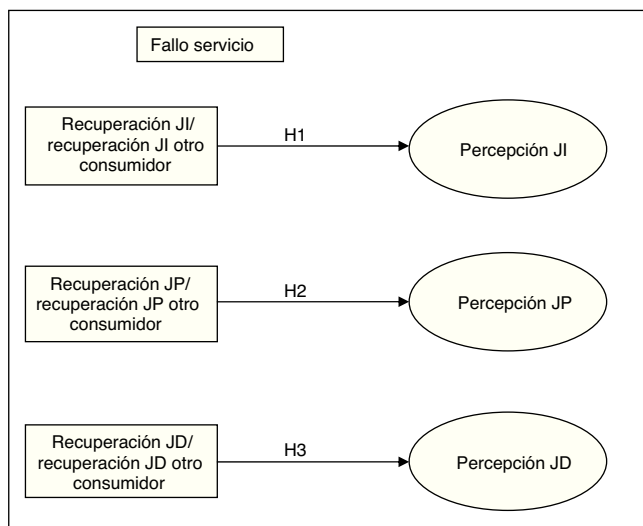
Fallo servicio

Recuperación JI/ recuperación JI otro consumidor

H1

Percepción JI

Recuperación JP/ recuperación JP otro consumidor

H2

Percepción JP

Recuperación JD/ recuperación JD otro consumidor

H3

Percepción JD